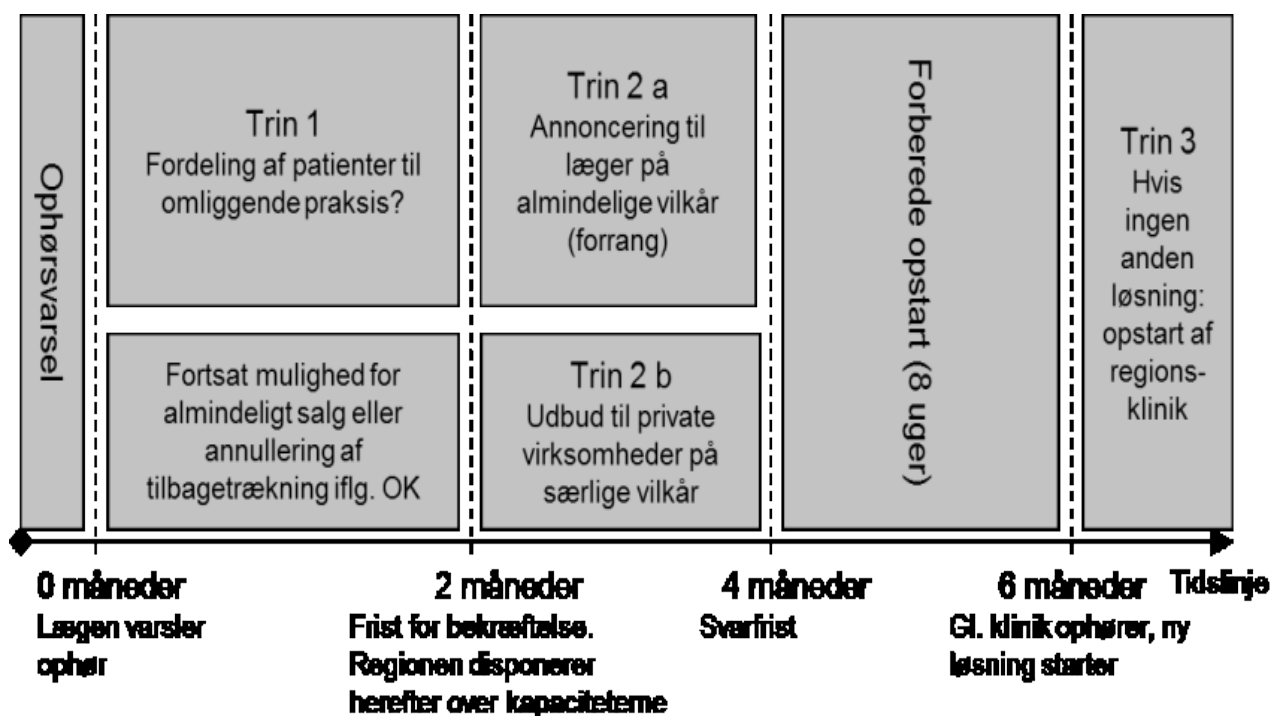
Ophørsvarsel

Trin 1
Fordeling af patienter til omliggende praksis?

Fortsat mulighed for almindeligt salg eller annullering af tilbagetrækning iflg. OK

Trin 2 a
Annoncering til læger på almindelige vilkår (forrang)

Trin 2 b
Udbud til private virksomheder på særlige vilkår

Forberede opstart (8 uger)

Trin 3
Hvis ingen anden løsning: opstart af regionsklinik

0 måneder
Lægen varsler ophør

2 måneder
Frist for bekræftelse. Regionen disponerer herefter over kapaciteterne

4 måneder
Svarfrist

6 måneder
Gl. klinik ophører, ny løsning starter

Tidslinje